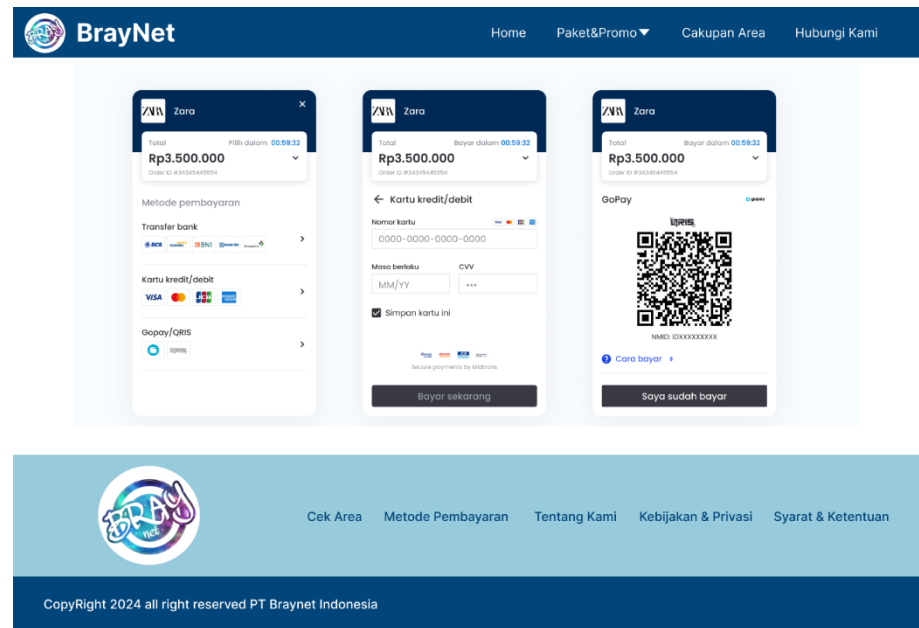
BrayNet

Home Paket&Promo Cakupan Area Hubungi Kami

ZARA Zara ×

Total Pilih dalam 00:59:32
Rp3.500.000
Order ID #34345445554

Metode pembayaran

Transfer bank
BCA BNI

Kartu kredit/debit
VISA JCB

Gopay/QRIS
QRIS

ZARA Zara

Total Bayar dalam 00:59:32
Rp3.500.000
Order ID #34345445554

← Kartu kredit/debit

Nomor kartu
0000-0000-0000-0000

Masa berlaku
MM/YY

CVV
•••

Simpan kartu ini

Secure payments by Midtrans

Bayar sekarang

ZARA Zara

Total Bayar dalam 00:59:32
Rp3.500.000
Order ID #34345445554

GoPay gopay

QRIS

NMID: IDXXXXXXXXX

Cara bayar

Saya sudah bayar

BRAY Net

Cek Area Metode Pembayaran Tentang Kami Kebijakan & Privasi Syarat & Ketentuan

CopyRight 2024 all right reserved PT Braynet Indonesia